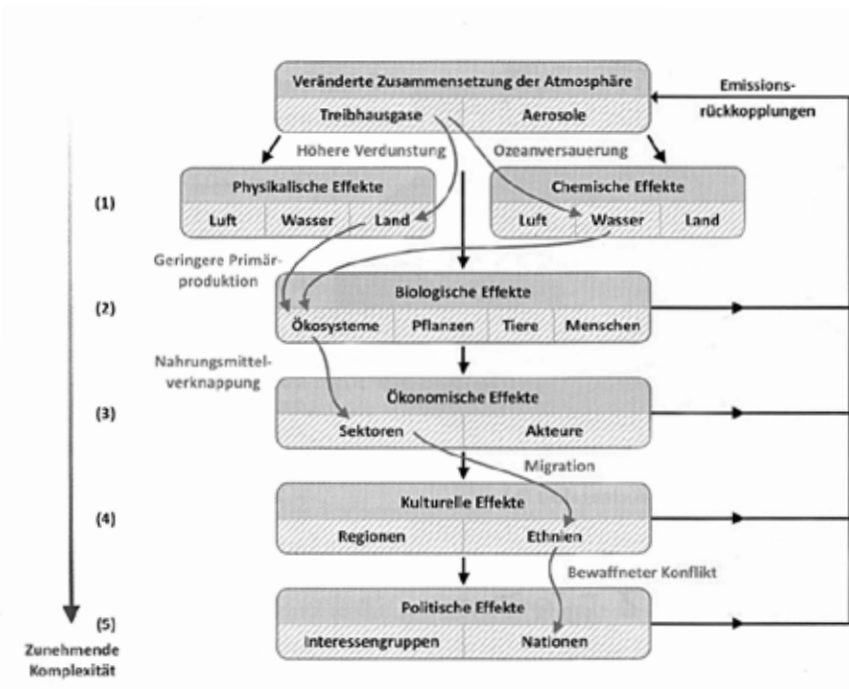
Veränderte Zusammensetzung der Atmosphäre

Treibhausgase | Aerosole

Emissionsrückkopplungen

Höhere Verdunstung

Ozeanversauerung

(1)

Physikalische Effekte

Luft | Wasser | Land

Chemische Effekte

Luft | Wasser | Land

Geringere Primärproduktion

(2)

Biologische Effekte

Ökosysteme | Pflanzen | Tiere | Menschen

Nahrungsmittelverknappung

(3)

Ökonomische Effekte

Sektoren | Akteure

Migration

(4)

Kulturelle Effekte

Regionen | Ethnien

Bewaffneter Konflikt

(5)

Politische Effekte

Interessengruppen | Nationen

Zunehmende Komplexität